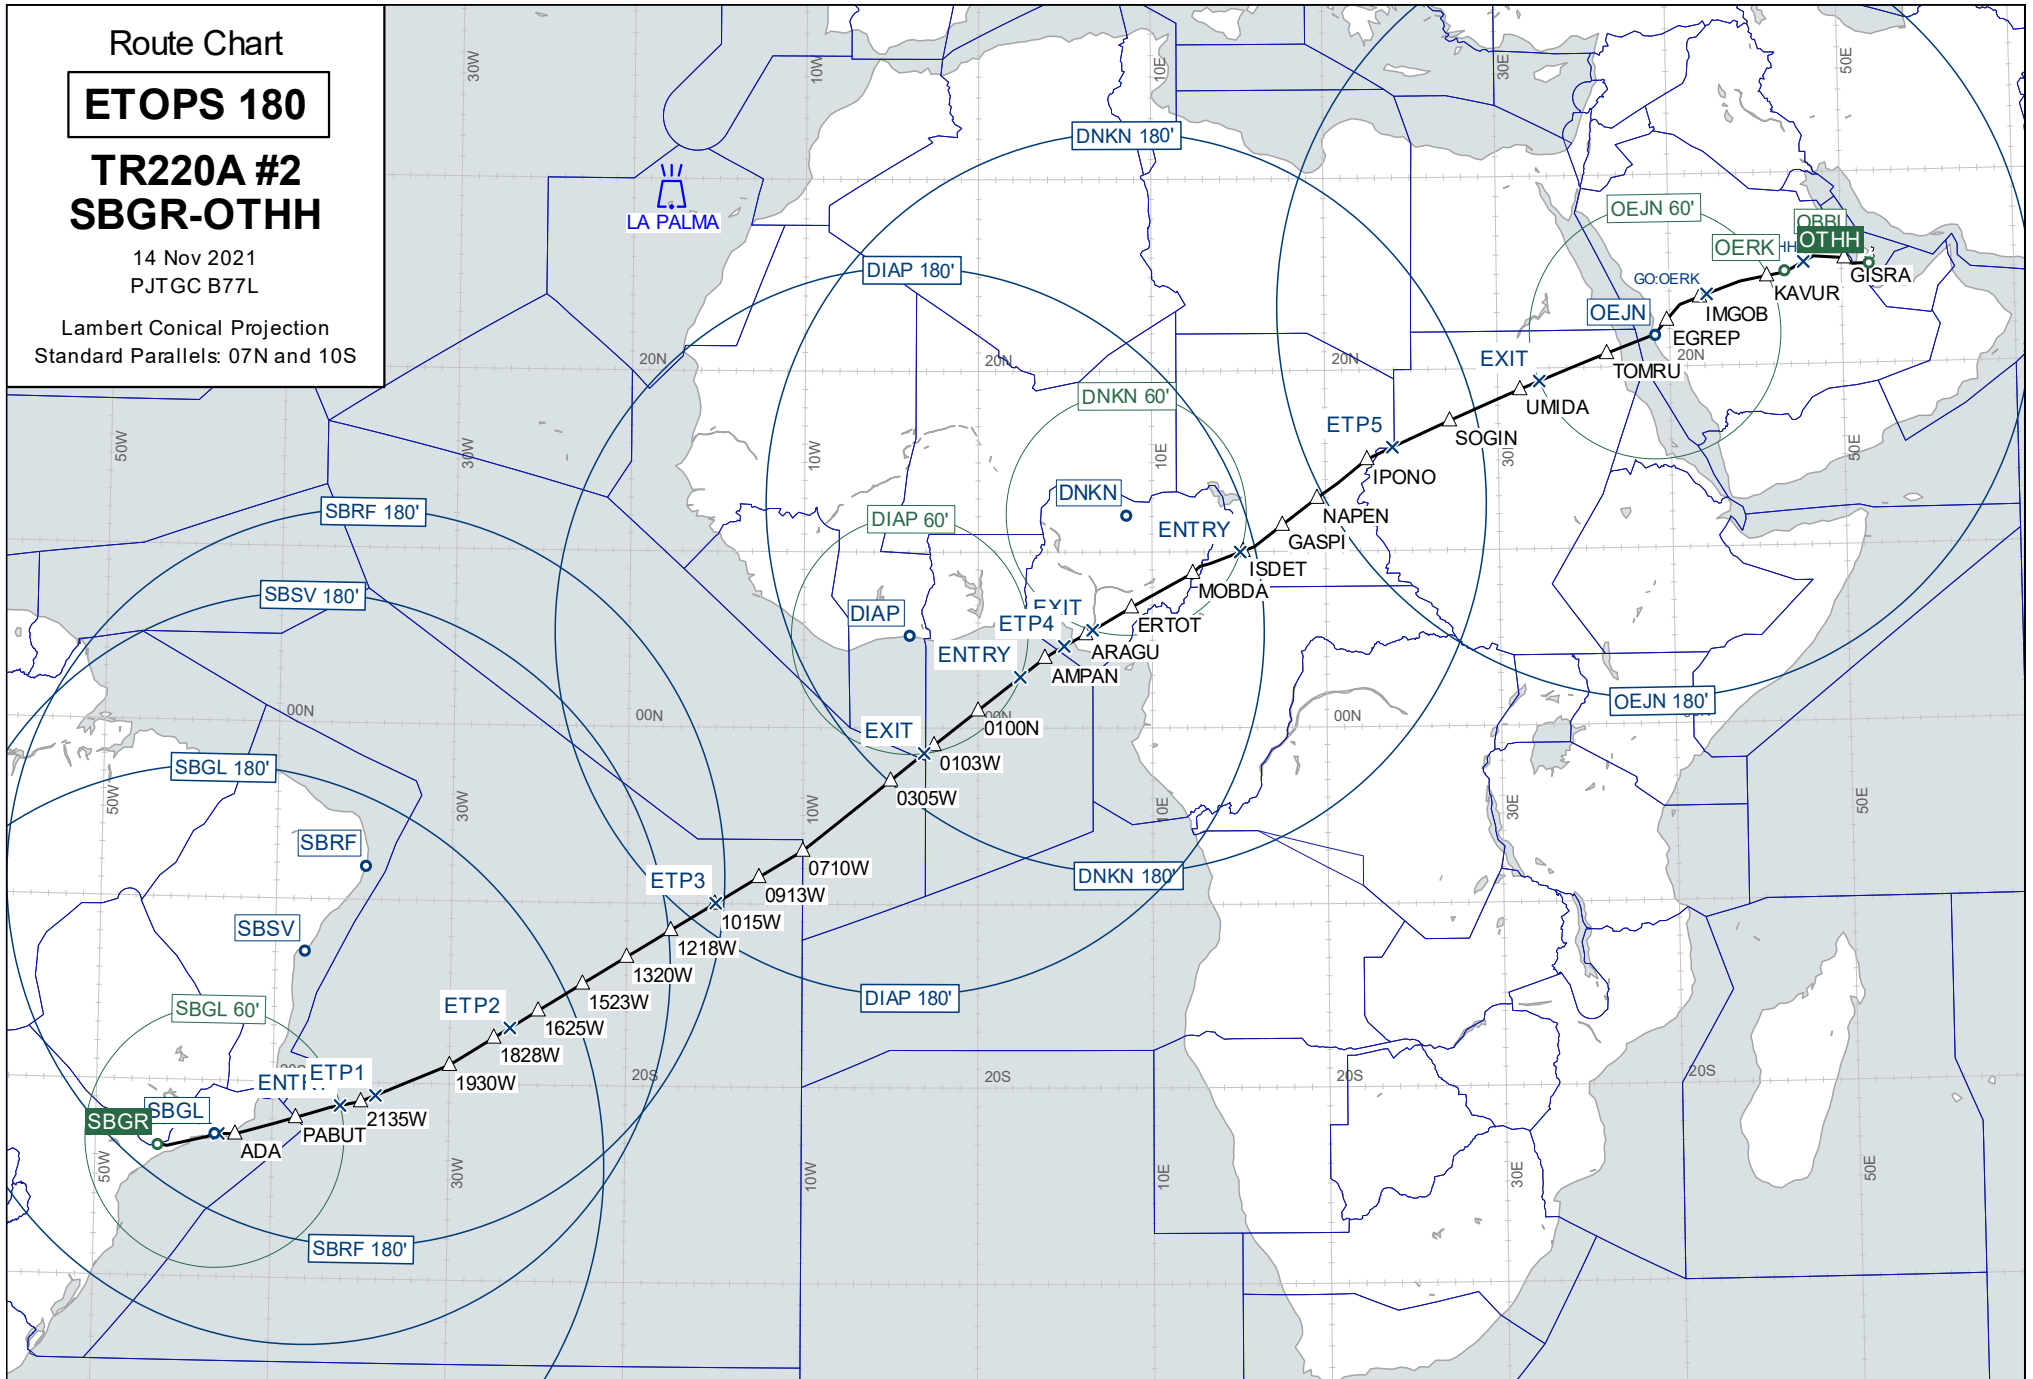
Route Chart

ETOPS 180

TR220A #2
SBGR-OTHH

14 Nov 2021
PJTGC B77L

Lambert Conical Projection
Standard Parallels: 07N and 10S

30W
10W
10E
30E
50E
LA PALMA
DNKN 180'
DIAP 180'
OEJN 60'
OBBI
OTHH
OERK
GISRA
GO:OERK
KAVUR
IMGOB
OEJN
EGREP
20N
20N
20N
20N
EXIT
TOMRU
DNKN 60'
UMIDA
50W
30W
10W
10E
ETP5
SOGIN
30E
50E
IPONO
DNKN
NAPEN
SBRF 180'
DIAP 60'
ENTRY
GASPI
ISDET
MOBDA
SBSV 180'
DIAP
EXIT
ETP4
ERTOT
ARAGU
ENTRY
AMPAN
OEJN 180'
00N
00N
00N
0100N
EXIT
SBGL 180'
0103W
0305W
50W
30W
10W
10E
30E
50E
SBRF
0710W
ETP3
0913W
DNKN 180'
SBSV
1015W
1218W
1320W
DIAP 180'
SBGL 60'
1523W
ETP2
1625W
1828W
20S
20S
20S
20S
ENT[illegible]
ETP1
1930W
SBGL
SBGR
2135W
PABUT
ADA
50W
30W
10W
10E
30E
50E
SBRF 180'